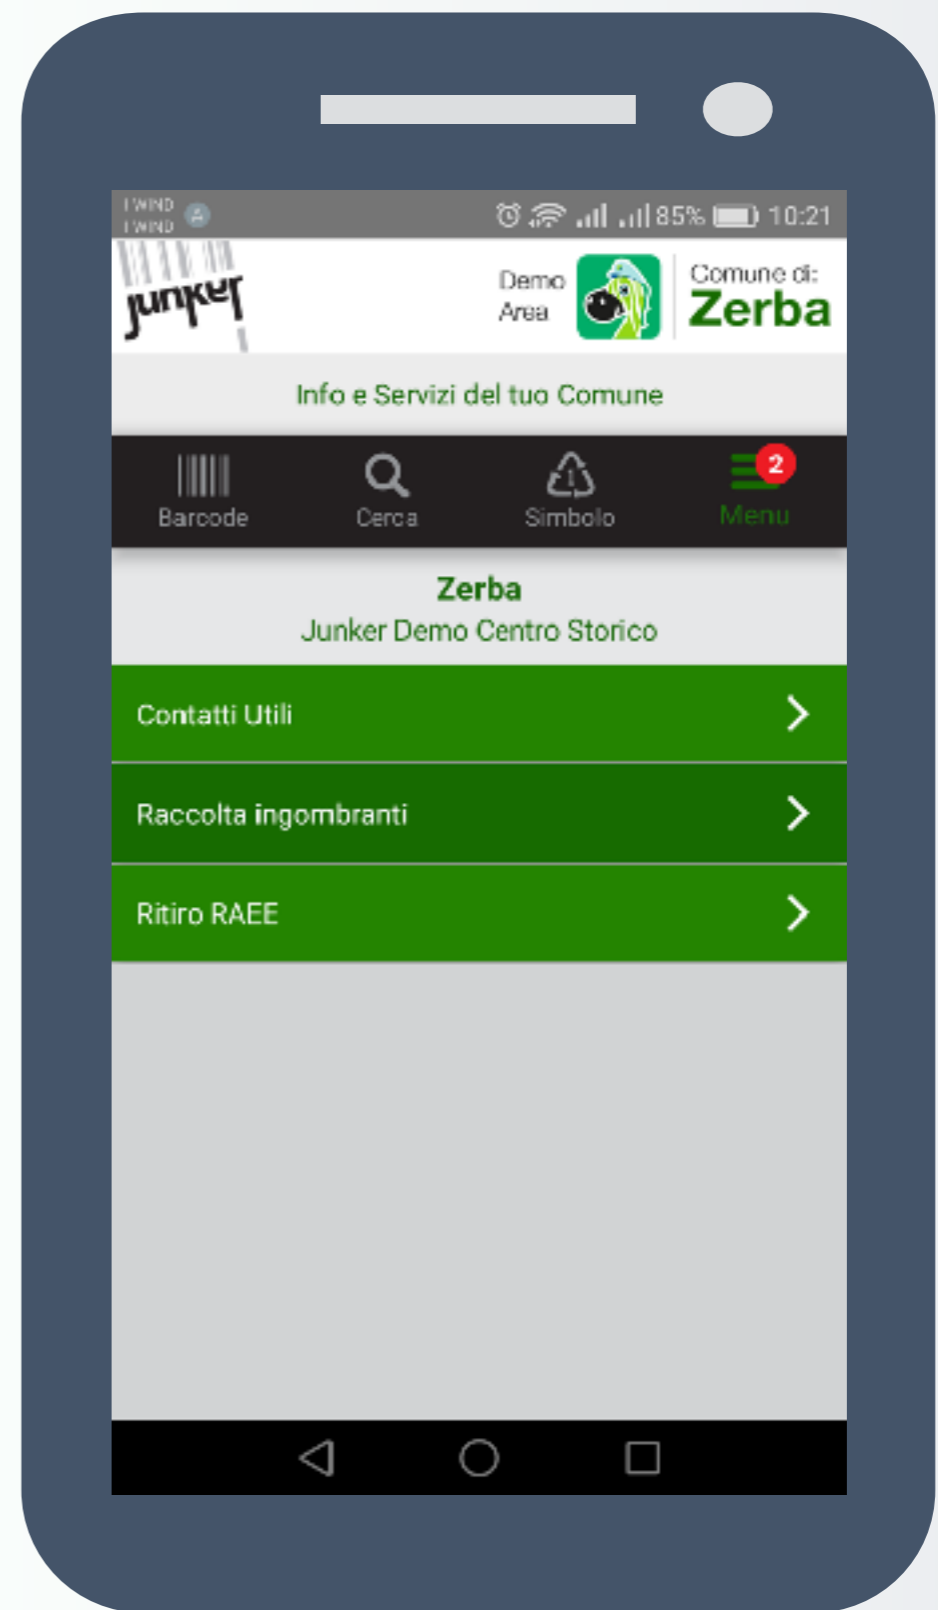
I WIND
I WIND
85% 10:21

junker

Demo Area

Comune di:
Zerba

Info e Servizi del tuo Comune

Barcode
Cerca
Simbolo
2
Menu

Zerba
Junker Demo Centro Storico

Contatti Utili

Raccolta ingombranti

Ritiro RAEE